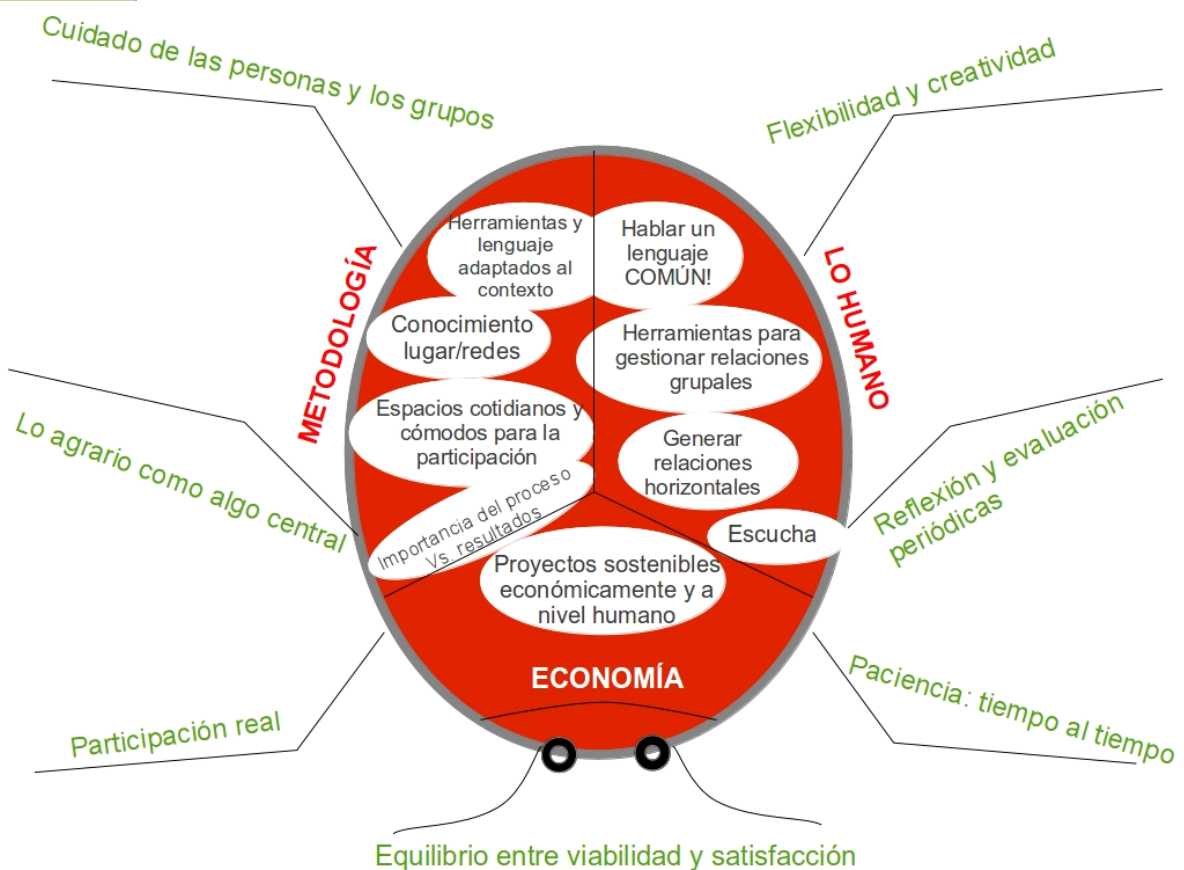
Cuidado de las personas y los grupos

Flexibilidad y creatividad

METODOLOGÍA

LO HUMANO

Herramientas y lenguaje adaptados al contexto

Hablar un lenguaje COMÚN!

Conocimiento lugar/redes

Herramientas para gestionar relaciones grupales

Espacios cotidianos y cómodos para la participación

Generar relaciones horizontales

Importancia del proceso Vs. resultados

Escucha

Proyectos sostenibles económicamente y a nivel humano

Lo agrario como algo central

Reflexión y evaluación periódicas

ECONOMÍA

Paciencia: tiempo al tiempo

Participación real

Equilibrio entre viabilidad y satisfacción